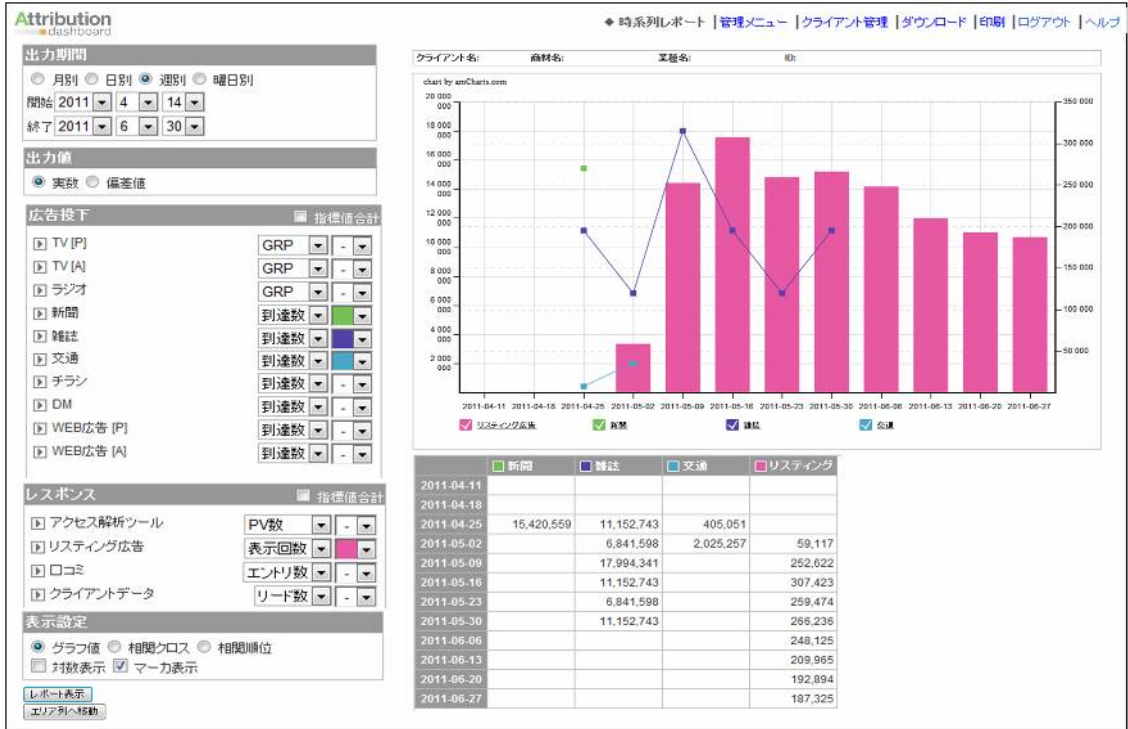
Attribution dashboard

◆ 時系列レポート | 管理メニュー | クライアント管理 | ダウンロード | 印刷 | ログアウト | ヘルプ

出力期間
月別 日別 週別 曜日別
開始 2011 4 14
終了 2011 6 30

出力値
実数 偏差値

広告投下 指標値合計
TV [P] GRP -
TV [A] GRP -
ラジオ GRP -
新聞 到達数
雑誌 到達数
交通 到達数
チラシ 到達数 -
DM 到達数 -
WEB広告 [P] 到達数 -
WEB広告 [A] 到達数 -

レスポンス 指標値合計
アクセス解析ツール PV数 -
リスティング広告 表示回数
口コミ エントリ数 -
クライアントデータ リード数 -

表示設定
グラフ値 相関クロス 相関順位
対数表示 マーカ表示

レポート表示
エリア別へ移動

クライアント名: 商材名: 業種名: ID:

chart by amCharts.com

20 000, 18 000, 16 000, 14 000, 12 000, 10 000, 8 000, 6 000, 4 000, 2 000
350 000, 300 000, 250 000, 200 000, 150 000, 100 000, 50 000

2011-04-11 2011-04-18 2011-04-25 2011-05-02 2011-05-09 2011-05-16 2011-05-23 2011-05-30 2011-06-06 2011-06-13 2011-06-20 2011-06-27

リスティング広告 新聞 雑誌 交通

| | 新聞 | 雑誌 | 交通 | リスティング |
|---|---|---|---|---|
| 2011-04-11 | | | | |
| 2011-04-18 | | | | |
| 2011-04-25 | 15,420,559 | 11,152,743 | 405,051 | |
| 2011-05-02 | | 6,841,598 | 2,025,257 | 59,117 |
| 2011-05-09 | | 17,994,341 | | 252,622 |
| 2011-05-16 | | 11,152,743 | | 307,423 |
| 2011-05-23 | | 6,841,598 | | 259,474 |
| 2011-05-30 | | 11,152,743 | | 266,236 |
| 2011-06-06 | | | | 248,125 |
| 2011-06-13 | | | | 209,965 |
| 2011-06-20 | | | | 192,894 |
| 2011-06-27 | | | | 187,325 |